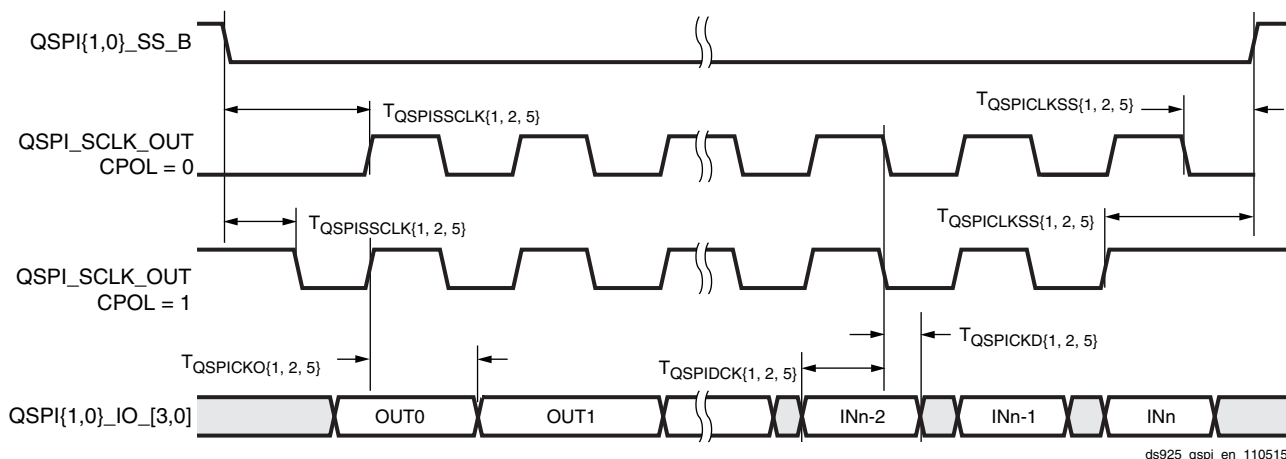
QSPI{1,0}_SS_B

$T_{QSPISSCLK\{1, 2, 5\}}$

$T_{QSPICLKSS\{1, 2, 5\}}$

QSPI_SCLK_OUT
CPOL = 0

$T_{QSPISSCLK\{1, 2, 5\}}$

$T_{QSPICLKSS\{1, 2, 5\}}$

QSPI_SCLK_OUT
CPOL = 1

$T_{QSPICKD\{1, 2, 5\}}$

$T_{QSPICKO\{1, 2, 5\}}$

$T_{QSPIDCK\{1, 2, 5\}}$

QSPI{1,0}_IO_[3,0]

OUT0

OUT1

INn-2

INn-1

INn

ds925_qspi_en_110515